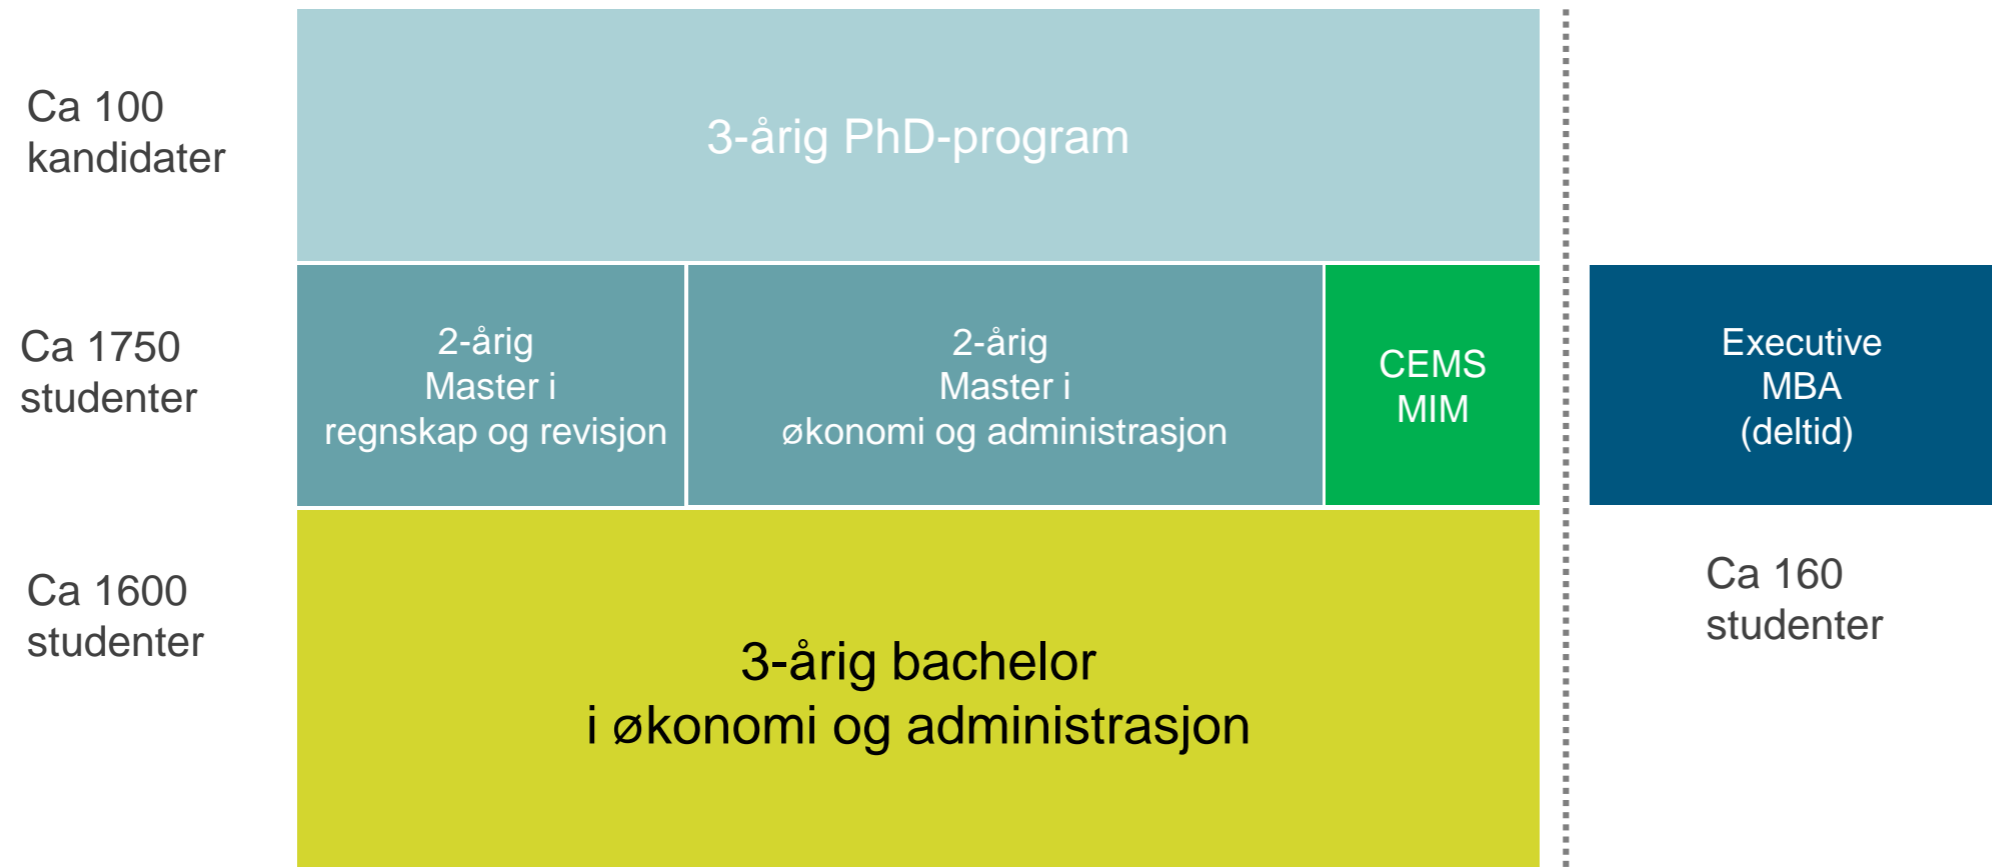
Ca 100 kandidater

3-årig PhD-program

Ca 1750 studenter

2-årig
Master i
regnskap og revisjon

2-årig
Master i
økonomi og administrasjon

CEMS
MIM

Executive
MBA
(deltid)

Ca 1600 studenter

3-årig bachelor
i økonomi og administrasjon

Ca 160 studenter